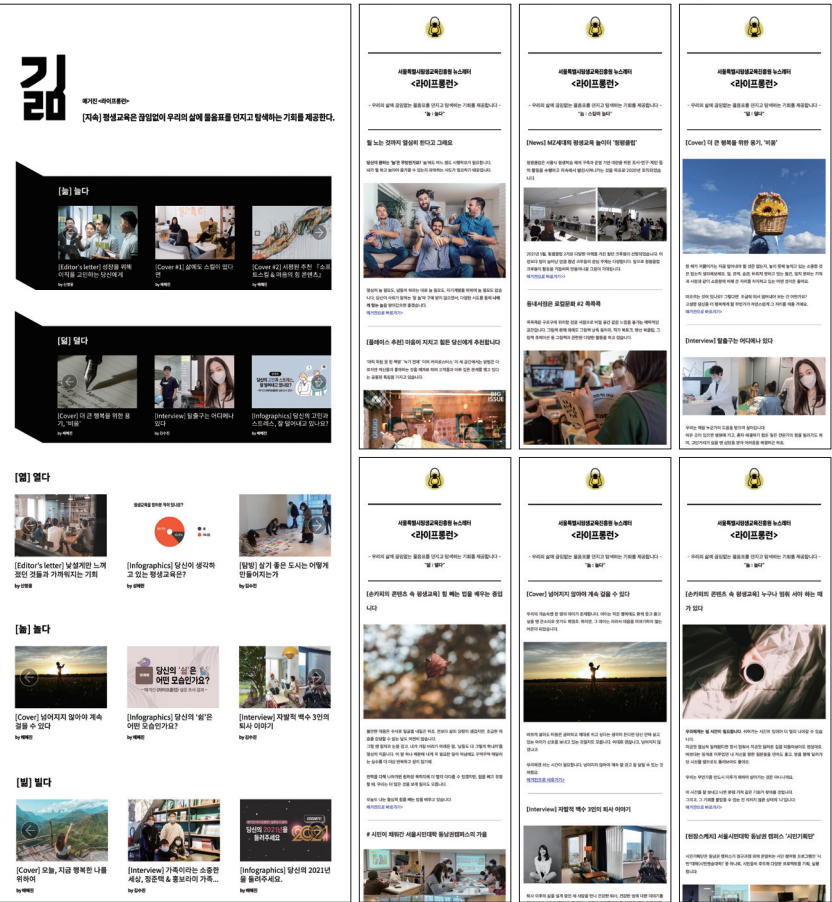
길

매거진 <라이프롱런>

[지속] 평생교육은 잠입없이 우리의 삶에 물음표를 던지고 탐색하는 기회를 제공한다.

[늘] 늘다

[Editor's letter] 성장을 위해 이직을 고민하는 당신에게
by 신명광

[Cover #1] 삶에도 스필이 있다면
by 배혜진

[Cover #2] 서평된 주식 「소프트스킬 & 아름의 힘 콘텐츠」
by 배혜진

[덜] 덜다

[Cover] 더 큰 행복을 위한 용기, '비움'
by 배혜진

[Interview] 탈출구는 어디에나 있다
by 배혜진

[Infographics] 당신의 고민과 스트레스, 잘 덜어내고 있나요?
by 배혜진

[열] 열다

[Editor's letter] 낯설게만 느껴졌던 것들과 가까워지는 기회
by 신명광

[Infographics] 당신이 생각하고 있는 평생교육은?
by 강수진

[탐방] 살기 좋은 도시는 어떻게 만들어지는가
by 강수진

[놓] 놓다

[Cover] 넘어지지 않아야 계속 걸을 수 있다
by 배혜진

당신의 '쉼'은 어떤 모습인가요?

[Infographics] 당신의 '쉼'은 어떤 모습인가요?
by 배혜진

[Interview] 자발적 백수 3인의 퇴사 이야기
by 강수진

[빌] 빌다

[Cover] 오늘, 지금 행복한 나를 위하여
by 배혜진

[Interview] 가족이라는 소중한 세상, 청춘택 & 홍보라이 가족...
by 강수진

당신의 2021년을 돌려주세요

[Infographics] 당신의 2021년을 돌려주세요.
by 배혜진

서울특별시평생교육진흥원 뉴스레터
<라이프롱런>
~ 우리의 삶에 끊임없는 물음표를 던지고 탐색하는 기회를 제공합니다 ~

할 노는 것까지 열심히 한다고 그래요
[Cover] 더 큰 행복을 위한 용기, '비움'
[News] MZ세대의 평생교육 놀이터 '평평클럽'
용내서점은 로컬문화 #2 죽죽죽
[플레이스 추천] 마음이 지치고 힘든 당신에게 추천합니다
[Interview] 탈출구는 어디에나 있다
[손키워의 콘텐츠 속 평생교육] 잘 빼는 법을 배우는 중입니다
[Cover] 넘어지지 않아야 계속 걸을 수 있다
[Interview] 자발적 백수 3인의 퇴사 이야기
# 시민이 채워간! 서울시민대학 동남권캠퍼스의 가을
[손키워의 콘텐츠 속 평생교육] 누구나 범죄 서야 하는 때가 있다
[현장스케치] 서울시민대학 동남권 캠퍼스 '시민기획단'